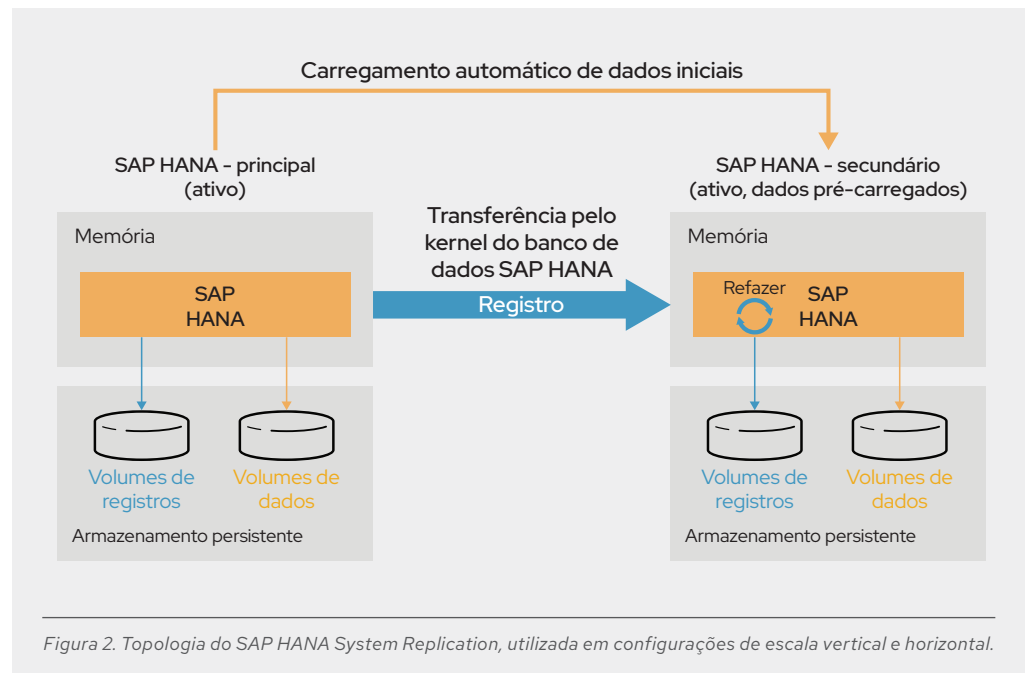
Carregamento automático de dados iniciais

SAP HANA - principal
(ativo)

Memória

SAP
HANA

Volumes de registros

Volumes de dados

Armazenamento persistente

Transferência pelo kernel do banco de dados SAP HANA

Registro

SAP HANA - secundário
(ativo, dados pré-carregados)

Memória

Refazer

SAP
HANA

Volumes de registros

Volumes de dados

Armazenamento persistente

Figura 2. Topologia do SAP HANA System Replication, utilizada em configurações de escala vertical e horizontal.